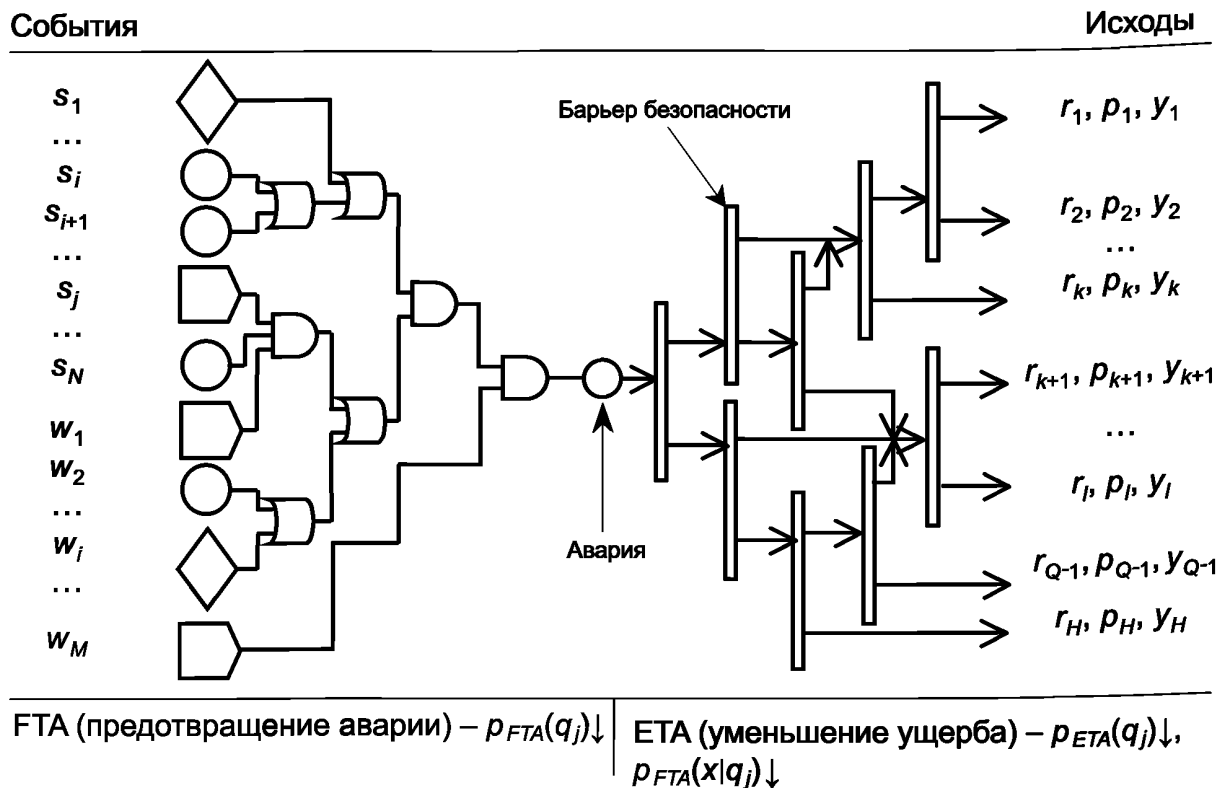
События

Исходы

$s_1$
...
$s_i$
$s_{i+1}$
...
$s_j$
...
$s_N$
$w_1$
$w_2$
...
$w_i$
...
$w_M$

Барьер безопасности

Авария

$r_1, p_1, y_1$
$r_2, p_2, y_2$
...
$r_k, p_k, y_k$
$r_{k+1}, p_{k+1}, y_{k+1}$
...
$r_l, p_l, y_l$
$r_{Q-1}, p_{Q-1}, y_{Q-1}$
$r_H, p_H, y_H$

FTA (предотвращение аварии) – $p_{FTA}(q_j)\downarrow$

ETA (уменьшение ущерба) – $p_{ETA}(q_j)\downarrow$, $p_{FTA}(x|q_j)\downarrow$